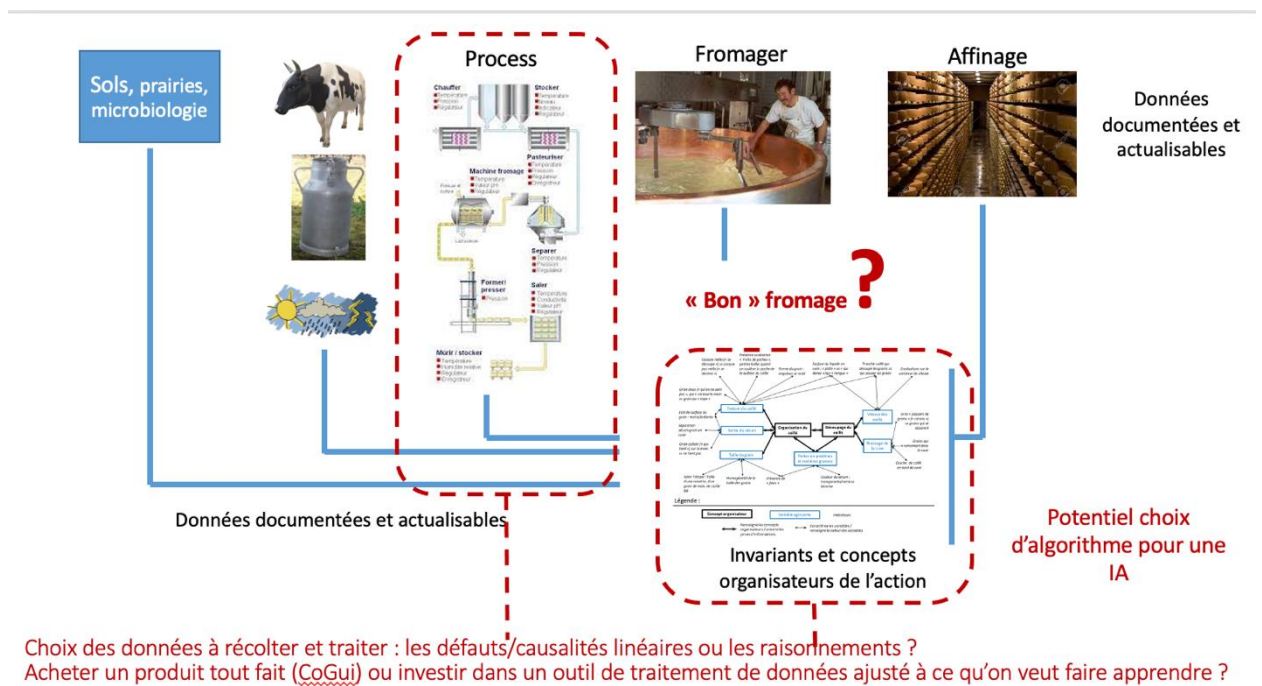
Sols, prairies, microbiologie

Process

Chauffer
Température
Pression
Régulateur

Stocker
Température
Niveau
Indicateur
Régulateur

Pasteuriser
Température
Pression
Régulateur
Enregistreur

Machine fromage
Température
Valeur pH
Régulateur

Separer
Température
Pression
Régulateur

Former/presser
Pression

Saler
Température
Conductivité
Valeur pH
Régulateur

Mûrir / stocker
Température
Humidité relative
Régulateur
Enregistreur

Fromager

Affinage

Données documentées et actualisables

« Bon » fromage ?

Invariants et concepts organisateurs de l'action

Données documentées et actualisables

Potentiel choix d'algorithme pour une IA

Choix des données à récolter et traiter : les défauts/causalités linéaires ou les raisonnements ?
Acheter un produit tout fait (CoGui) ou investir dans un outil de traitement de données ajusté à ce qu'on veut faire apprendre ?